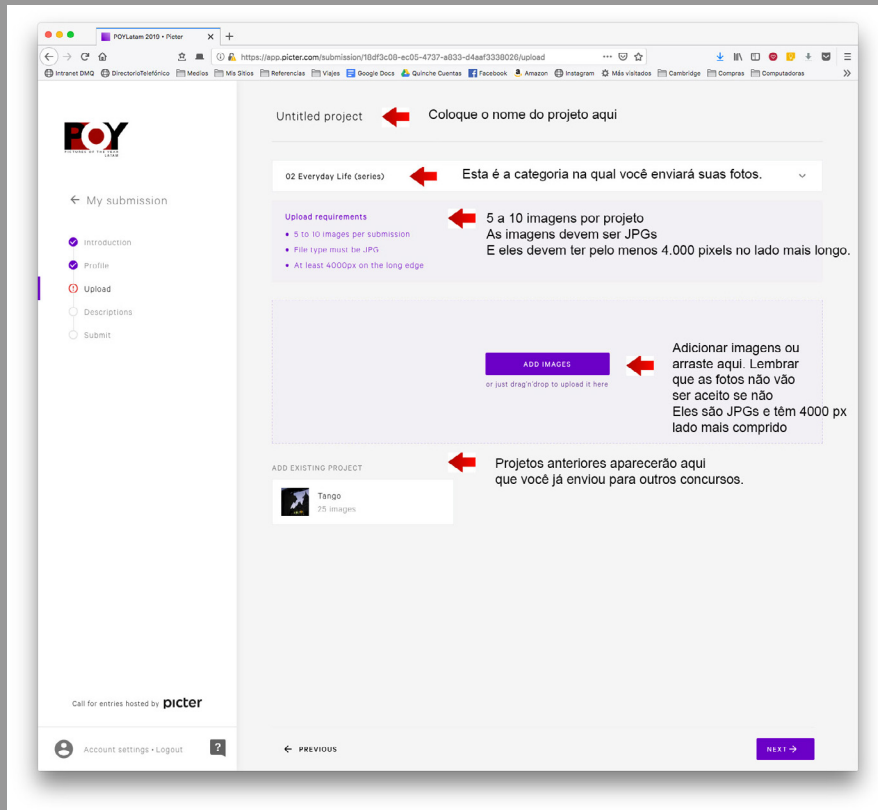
POYLatam 2019 • Picter

https://app.picter.com/submission/18df3c08-ec05-4737-a833-d4aaf3338026/upload

Intranet DMQ  DirectorioTelefónico  Medios  Mis Sitios  Referencias  Viajes  Google Docs  Quinche Cuentas  Facebook  Amazon  Instagram  Más visitados  Cambridge  Compras  Computadoras

POY
PICTURES OF THE YEAR LATAM

← My submission

Introduction
Profile
Upload
Descriptions
Submit

Call for entries hosted by picter

Account settings • Logout

Untitled project

Coloque o nome do projeto aqui

02 Everyday Life (series)

Esta é a categoria na qual você enviará suas fotos.

Upload requirements
• 5 to 10 images per submission
• File type must be JPG
• At least 4000px on the long edge

5 a 10 imagens por projeto
As imagens devem ser JPGs
E eles devem ter pelo menos 4.000 pixels no lado mais longo.

ADD IMAGES
or just drag'n'drop to upload it here

Adicionar imagens ou arraste aqui. Lembrar que as fotos não vão ser aceito se não Eles são JPGs e têm 4000 px lado mais comprido

ADD EXISTING PROJECT

Projetos anteriores aparecerão aqui que você já enviou para outros concursos.

Tango
25 images

← PREVIOUS

NEXT →